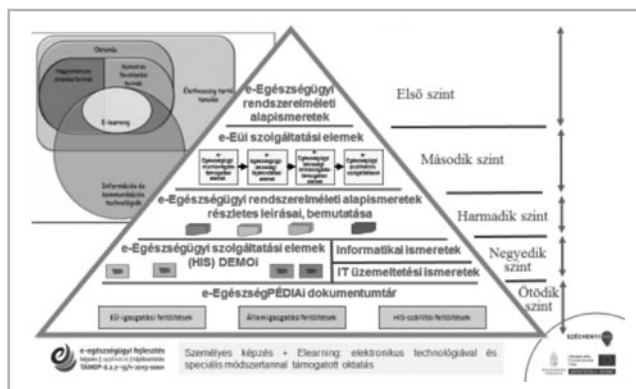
Oktatás

Hagyományos oktatási formák

Nyitott és Távoktatási formák

Élethosszig tartó tanulás

E-learning

Informatika és kommunikációs technológiák

e-Egészségügyi rendszerelméleti alapismeretek

e-Eüi szolgáltatási elemek

e-Egészségügyi rendszerelméleti alapismeretek részletes leírásai, bemutatása

e-Egészségügyi szolgáltatási elemek (HIS) DEMOI

Informatikai ismeretek

IT üzemeltetési ismeretek

e-EgészségPÉDIAi dokumentumtár

Eü-igazgatási feltöltések

Államigazgatási feltöltések

HIS-szállítói feltöltések

Első szint

Második szint

Harmadik szint

Negyedik szint

Ötödik szint

e-egészségügyi fejlesztés

TÁMOP-6.2.2-15/1-2015-0001

Személyes képzés + Elearning: elektronikus technológiával és speciális módszertannal támogatott oktatás

SZÉCHENYI 2020